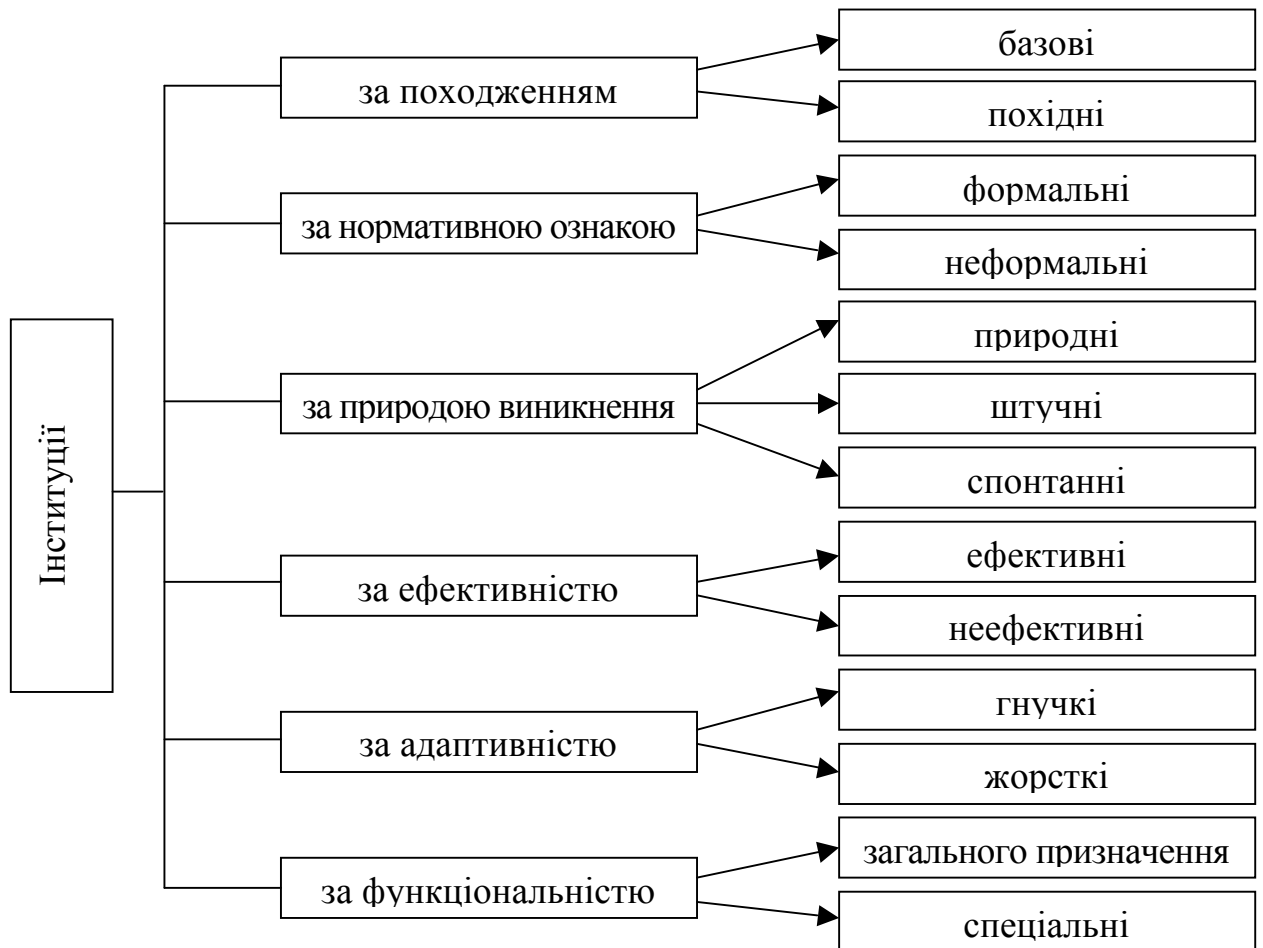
Інституції

за походженням
базові
похідні

за нормативною ознакою
формальні
неформальні

за природою виникнення
природні
штучні
спонтанні

за ефективністю
ефективні
неефективні

за адаптивністю
гнучкі
жорсткі

за функціональністю
загального призначення
спеціальні